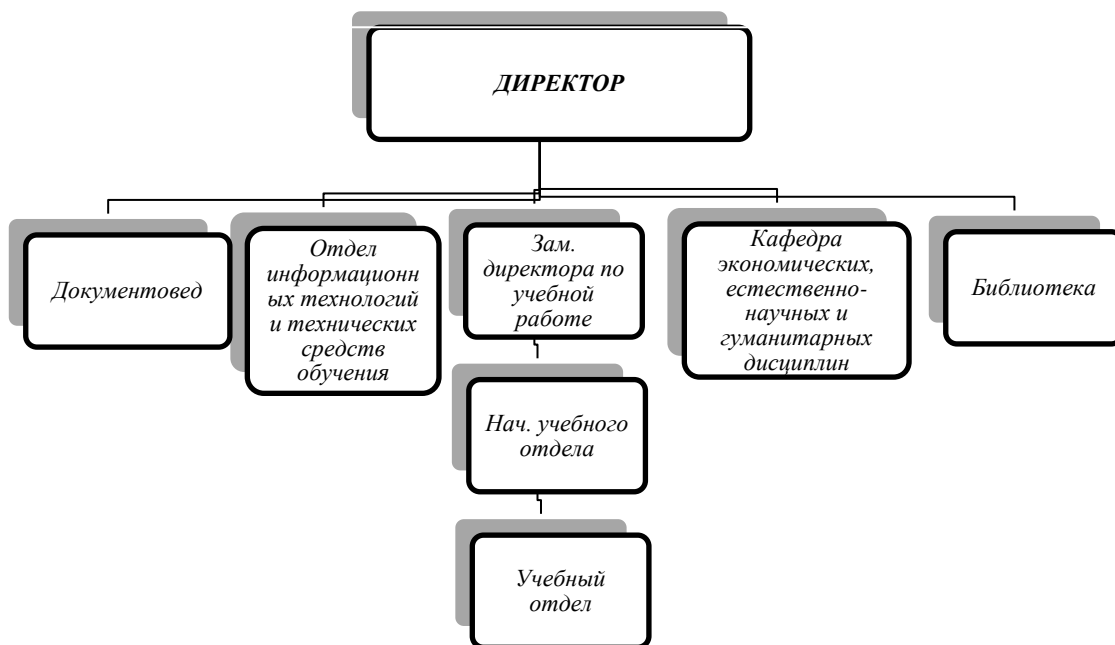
ДИРЕКТОР

Документовед

Отдел информационных технологий и технических средств обучения

Зам. директора по учебной работе

Нач. учебного отдела

Учебный отдел

Кафедра экономических, естественно-научных и гуманитарных дисциплин

Библиотека